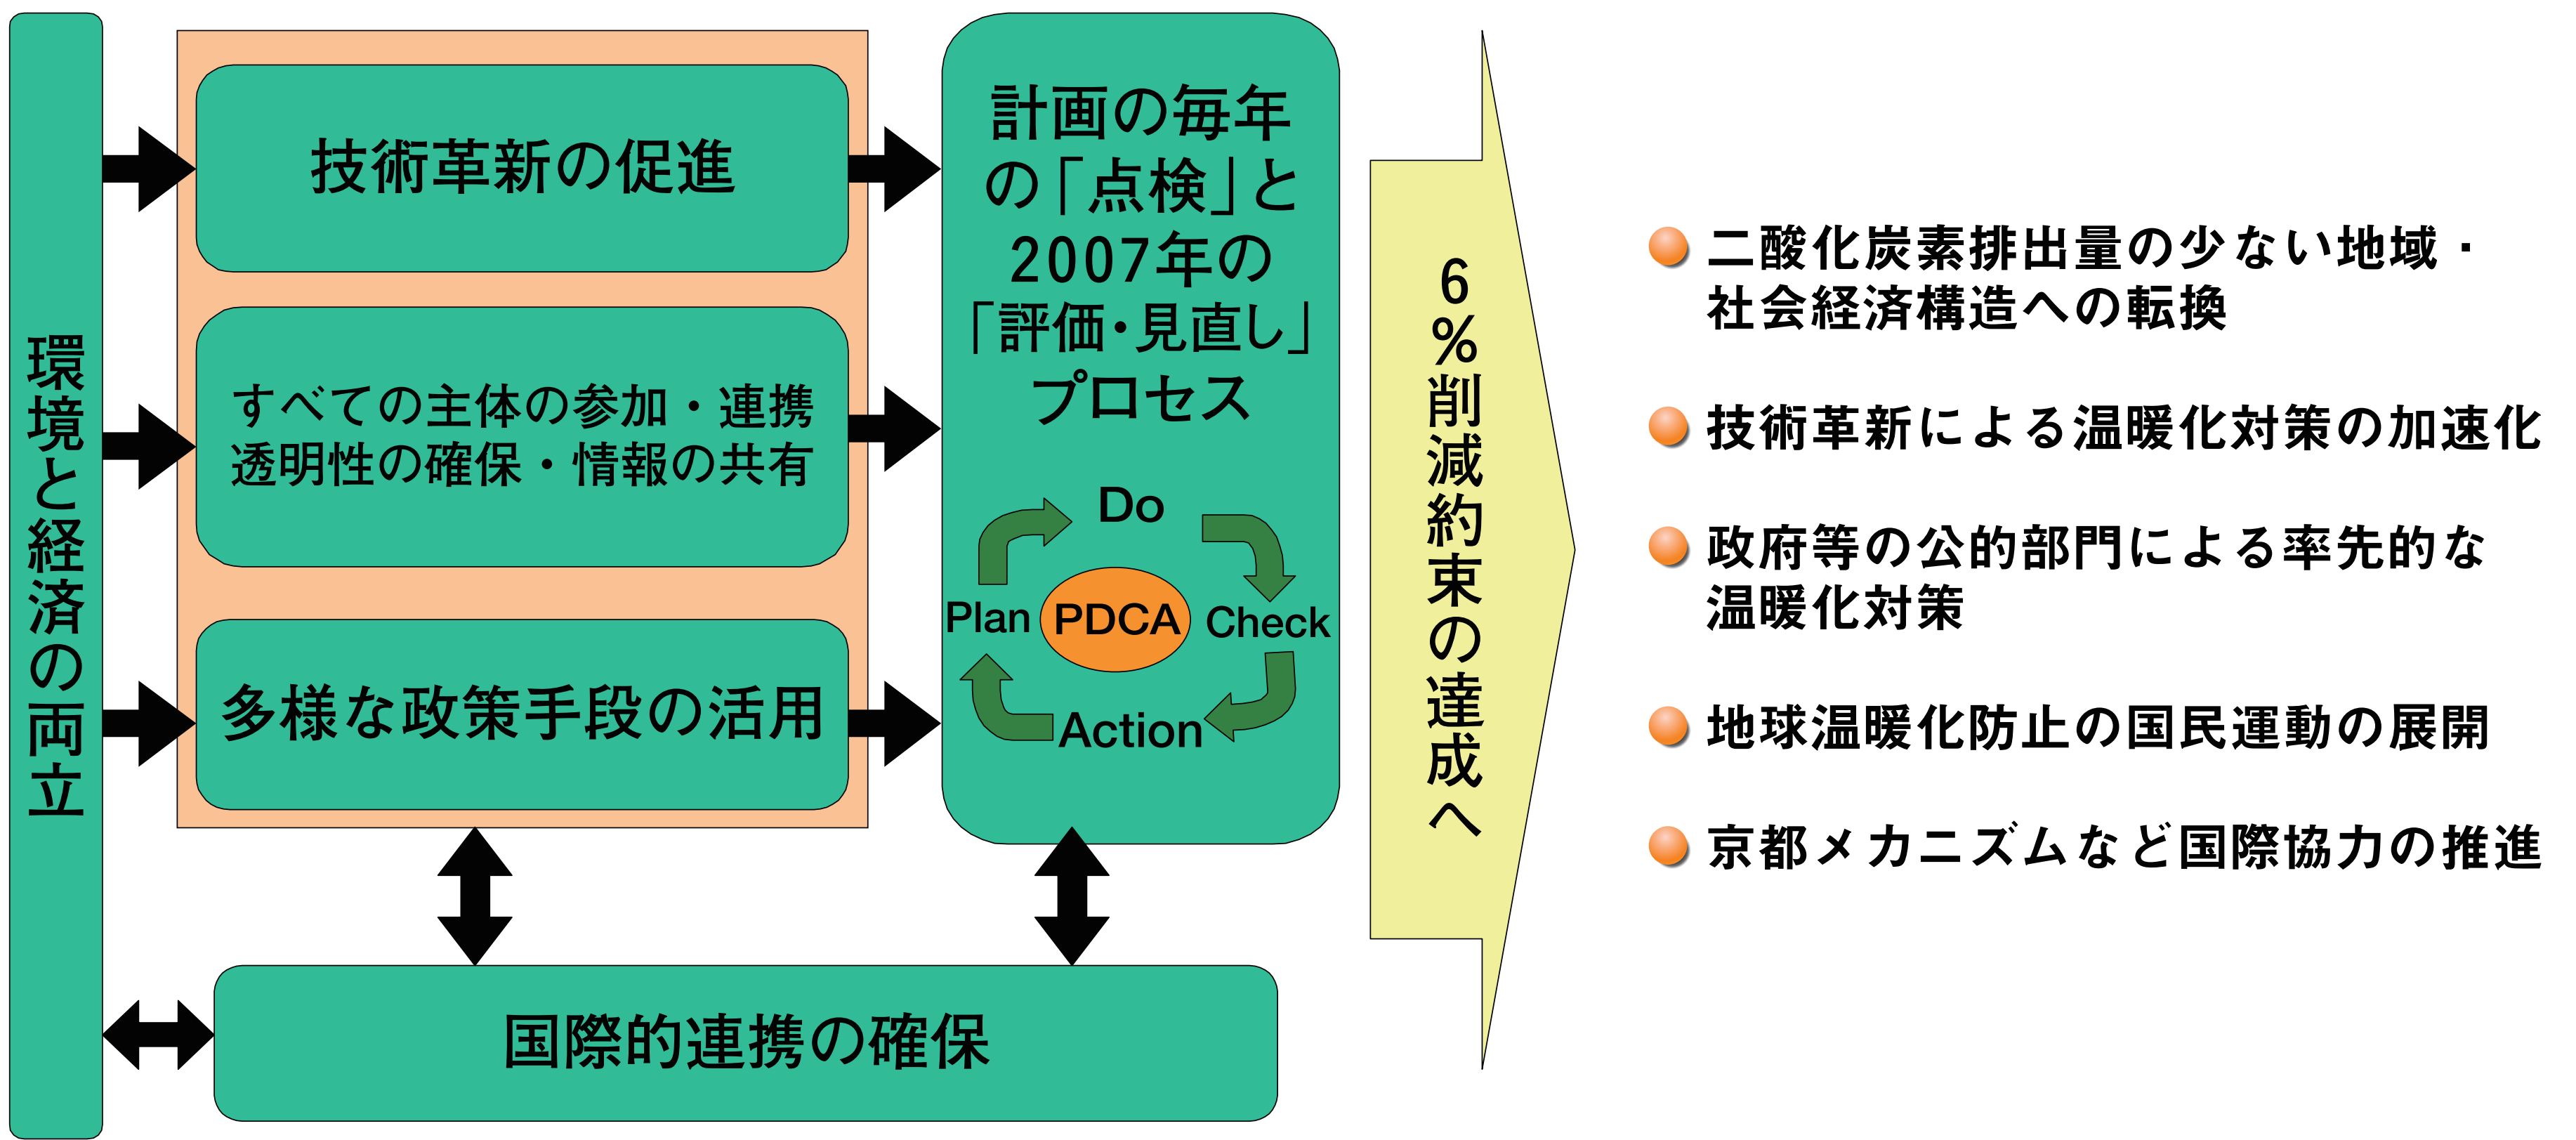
環境と経済の両立

技術革新の促進

すべての主体の参加・連携
透明性の確保・情報の共有

多様な政策手段の活用

計画の毎年の「点検」と2007年の「評価・見直し」プロセス

Do
Plan
PDCA
Check
Action

国際的連携の確保

6%削減約束の達成へ

二酸化炭素排出量の少ない地域・社会経済構造への転換

技術革新による温暖化対策の加速化

政府等の公的部門による率先的な温暖化対策

地球温暖化防止の国民運動の展開

京都メカニズムなど国際協力の推進